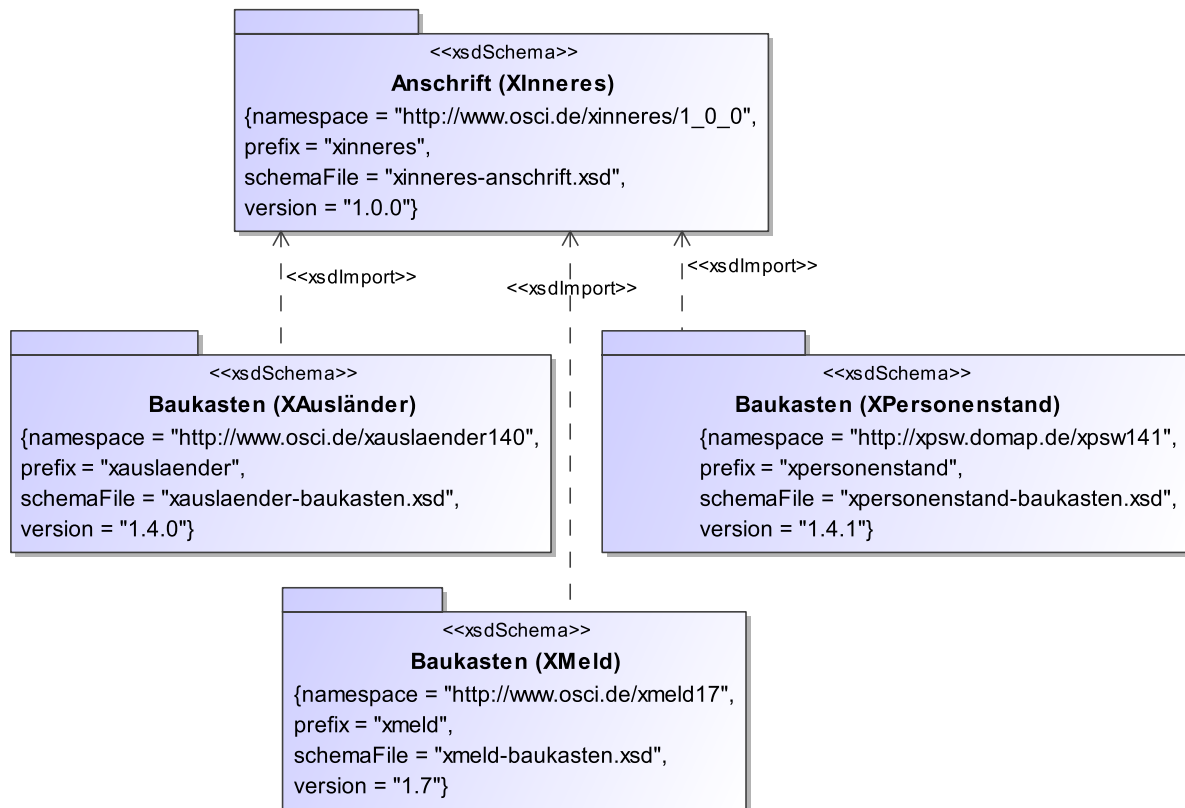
<<xsdSchema>>
**Anschrift (XInneres)**
{namespace = "http://www.osci.de/xinneres/1_0_0",
prefix = "xinneres",
schemaFile = "xinneres-anschrift.xsd",
version = "1.0.0"}

<<xsdImport>>

<<xsdImport>>

<<xsdImport>>

<<xsdSchema>>
**Baukasten (XAusländer)**
{namespace = "http://www.osci.de/xauslaender140",
prefix = "xauslaender",
schemaFile = "xauslaender-baukasten.xsd",
version = "1.4.0"}

<<xsdSchema>>
**Baukasten (XPersonenstand)**
{namespace = "http://xpsw.domap.de/xpsw141",
prefix = "xpersonenstand",
schemaFile = "xpersonenstand-baukasten.xsd",
version = "1.4.1"}

<<xsdSchema>>
**Baukasten (XMeld)**
{namespace = "http://www.osci.de/xmeld17",
prefix = "xmeld",
schemaFile = "xmeld-baukasten.xsd",
version = "1.7"}